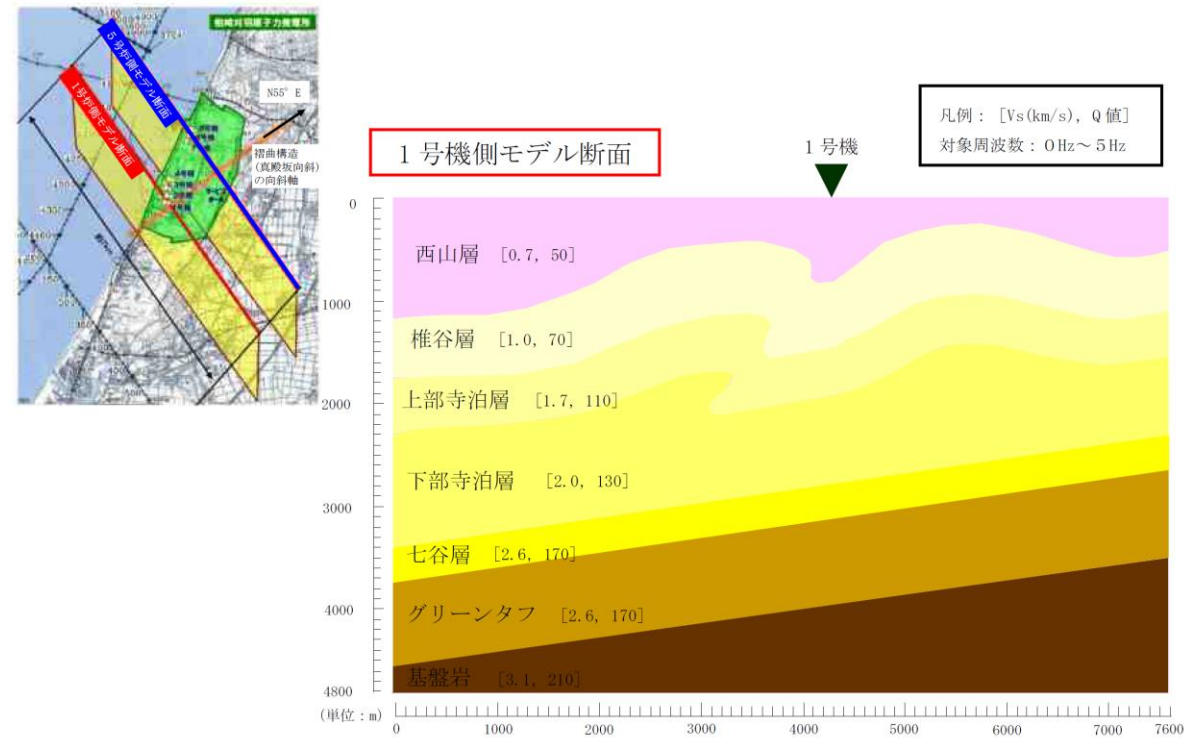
柏崎刈羽原子力発電所

5号機側モデル断面

1号機側モデル断面

N55° E

褶曲構造（真殿坂向斜）の向斜軸

凡例：［Vs(km/s), Q値］
対象周波数：0Hz～5Hz

1号機側モデル断面

1号機

0
1000
2000
3000
4000
4800

西山層 ［0.7, 50］
椎谷層 ［1.0, 70］
上部寺泊層 ［1.7, 110］
下部寺泊層 ［2.0, 130］
七谷層 ［2.6, 170］
グリーンタフ ［2.6, 170］
基盤岩 ［3.1, 210］

（単位：m）

0 1000 2000 3000 4000 5000 6000 7000 7600